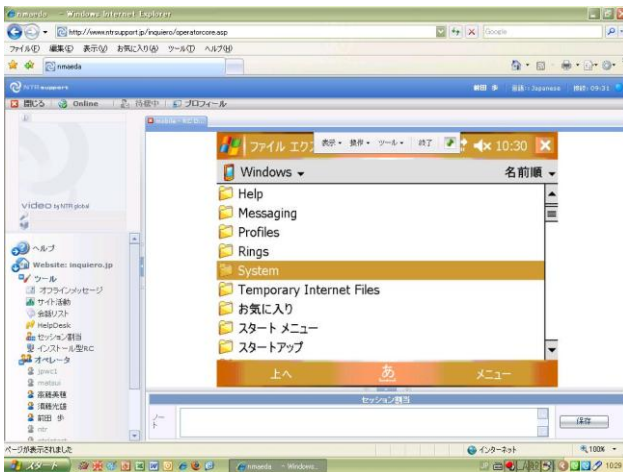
nmaeda - Windows Internet Explorer

http://www.ntrsupport.jp/inquiero/operatorcore.asp

Google

ファイル(F) 編集(E) 表示(V) お気に入り(A) ツール(T) ヘルプ(H)

nmaeda

NTR support

前田 歩 | 言語 : Japanese | 時計 : 09:31

閉じる | Online | 待機中 | プロフィール

video by NTR global

ヘルプ

Website: inquiero.jp

ツール

オフラインメッセージ

サイト活動

会話リスト

HelpDesk

セッション割当

インストール型RC

オペレータ

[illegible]

matsui

高橋美穂

須藤光彦

前田 歩

ntr

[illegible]

mobile - RC D...

ファイル エク 表示 ▾ 操作 ▾ ツール ▾ 終了 10:30

Windows ▾ 名前順 ▾

Help

Messaging

Profiles

Rings

System

Temporary Internet Files

お気に入り

スタート メニュー

スタートアップ

上へ あ メニュー

セッション割当

ノート

保存

ページが表示されました

インターネット

100%

スタート

nmaeda - Windows...

10:29